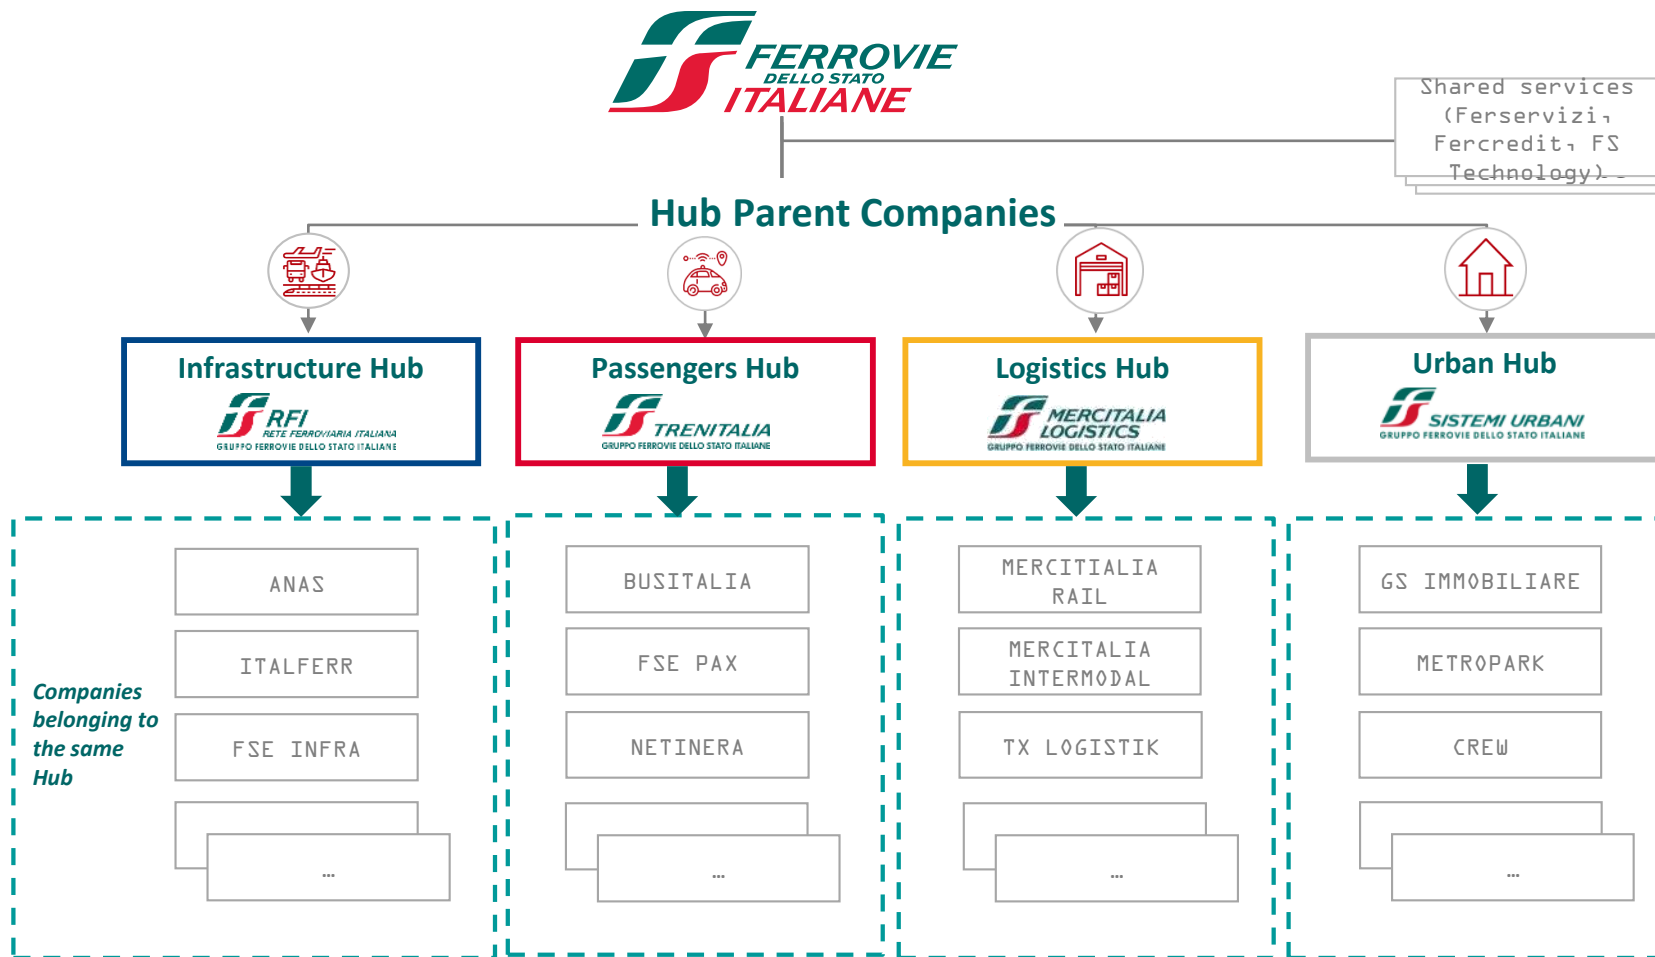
FERROVIE DELLO STATO ITALIANE

Shared services (Ferservizi, Fercredit, FS Technology)…

Hub Parent Companies

Infrastructure Hub
RFI RETE FERROVIARIA ITALIANA GRUPPO FERROVIE DELLO STATO ITALIANE

Passengers Hub
TRENITALIA GRUPPO FERROVIE DELLO STATO ITALIANE

Logistics Hub
MERCITALIA LOGISTICS GRUPPO FERROVIE DELLO STATO ITALIANE

Urban Hub
SISTEMI URBANI GRUPPO FERROVIE DELLO STATO ITALIANE

Companies belonging to the same Hub

ANAS
ITALFERR
FSE INFRA
…

BUSITALIA
FSE PAX
NETINERA
…

MERCITALIA RAIL
MERCITALIA INTERMODAL
TX LOGISTIK
…

GS IMMOBILIARE
METROPARK
CREW
…